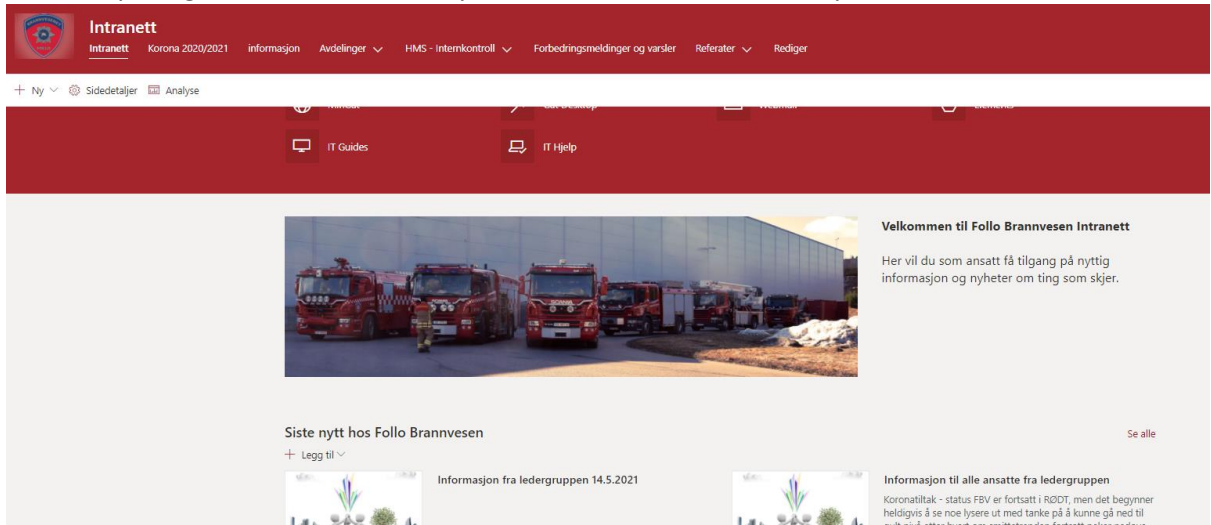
Intranett

Intranett Korona 2020/2021 informasjon Avdelinger HMS - Internkontroll Forbedringsmeldinger og varsler Referater Rediger

+ Ny Sidedetaljer Analyse

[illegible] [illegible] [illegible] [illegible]

IT Guides IT Hjelp

Velkommen til Follo Brannvesen Intranett

Her vil du som ansatt få tilgang på nyttig informasjon og nyheter om ting som skjer.

Siste nytt hos Follo Brannvesen

Se alle

+ Legg til

Informasjon fra ledergruppen 14.5.2021

Informasjon til alle ansatte fra ledergruppen

Koronatiltak - status FBV er fortsatt i RØDT, men det begynner heldigvis å se noe lysere ut med tanke på å kunne gå ned til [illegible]